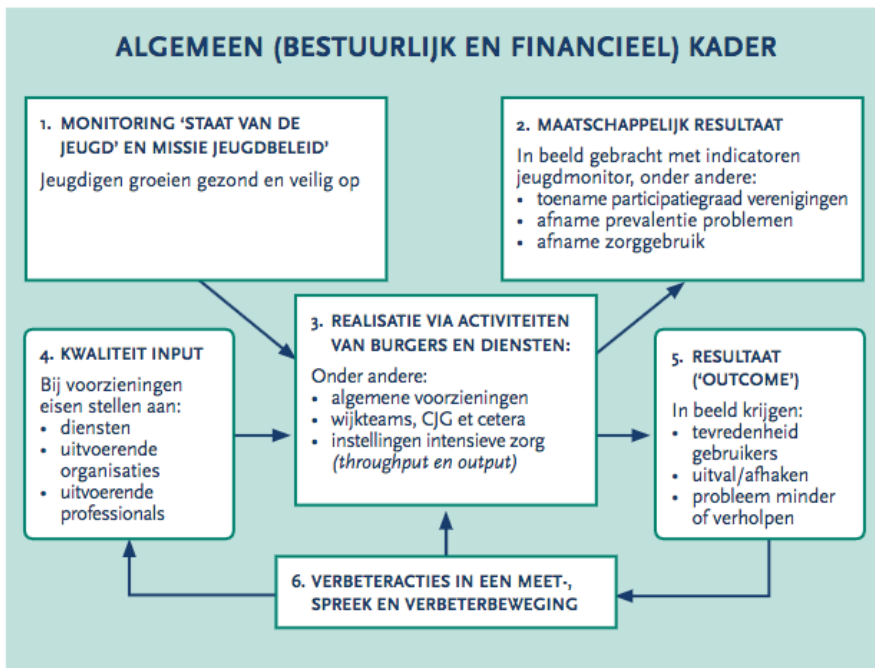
ALGEMEEN (BESTUURLIJK EN FINANCIEEL) KADER

1. MONITORING 'STAAT VAN DE JEUGD' EN MISSIE JEUGDBELEID'

Jeugdigen groeien gezond en veilig op

2. MAATSCHAPPELIJK RESULTAAT

In beeld gebracht met indicatoren jeugdmonitor, onder andere:
• toename participatiegraad verenigingen
• afname prevalentie problemen
• afname zorggebruik

4. KWALITEIT INPUT

Bij voorzieningen eisen stellen aan:
• diensten
• uitvoerende organisaties
• uitvoerende professionals

3. REALISATIE VIA ACTIVITEITEN VAN BURGERS EN DIENSTEN:

Onder andere:
• algemene voorzieningen
• wijkteams, CJG et cetera
• instellingen intensieve zorg
(throughput en output)

5. RESULTAAT ('OUTCOME')

In beeld krijgen:
• tevredenheid gebruikers
• uitval/afhaken
• probleem minder of verholpen

6. VERBETERACTIES IN EEN MEET-, SPREEK EN VERBETERBEWEGING